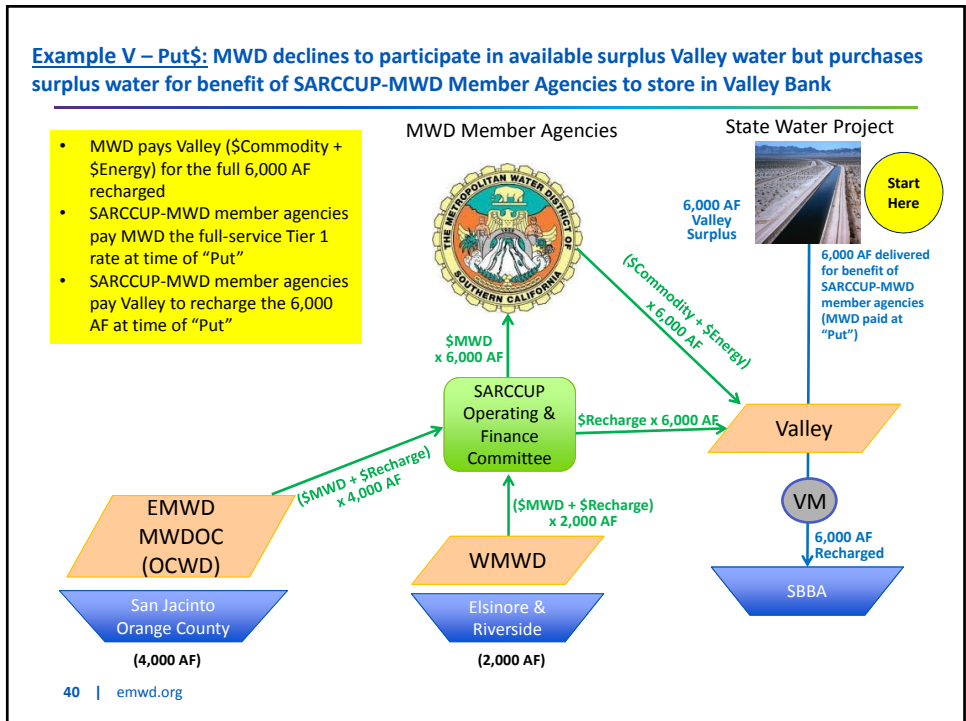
Example V – Put$: MWD declines to participate in available surplus Valley water but purchases surplus water for benefit of SARCCUP-MWD Member Agencies to store in Valley Bank

- MWD pays Valley ($Commodity + $Energy) for the full 6,000 AF recharged
- SARCCUP-MWD member agencies pay MWD the full-service Tier 1 rate at time of "Put"
- SARCCUP-MWD member agencies pay Valley to recharge the 6,000 AF at time of "Put"

MWD Member Agencies

THE METROPOLITAN WATER DISTRICT OF SOUTHERN CALIFORNIA

State Water Project

Start Here

6,000 AF Valley Surplus

6,000 AF delivered for benefit of SARCCUP-MWD member agencies (MWD paid at "Put")

($Commodity + $Energy) x 6,000 AF

$MWD x 6,000 AF

SARCCUP Operating & Finance Committee

$Recharge x 6,000 AF

Valley

($MWD + $Recharge) x 4,000 AF

($MWD + $Recharge) x 2,000 AF

VM

6,000 AF Recharged

EMWD MWDOC (OCWD)

WMWD

SBBA

San Jacinto Orange County

Elsinore & Riverside

(4,000 AF)

(2,000 AF)

40 | emwd.org